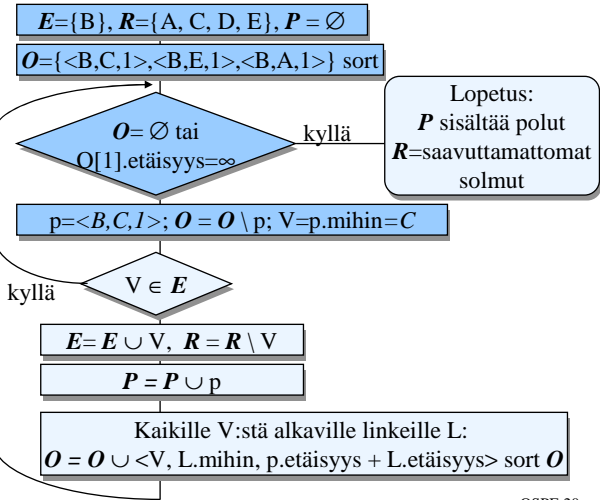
$\boldsymbol{E}$={B}, $\boldsymbol{R}$={A, C, D, E}, $\boldsymbol{P} = \varnothing$

$\boldsymbol{O}$={<B,C,1>,<B,E,1>,<B,A,1>} sort

$\boldsymbol{O}$= $\varnothing$ tai O[1].etäisyys=$\infty$

kyllä

Lopetus:
$\boldsymbol{P}$ sisältää polut
$\boldsymbol{R}$=saavuttamattomat solmut

p=<$B,C,1$>; $\boldsymbol{O} = \boldsymbol{O} \setminus$ p; V=p.mihin=$C$

kyllä

V $\in$ $\boldsymbol{E}$

$\boldsymbol{E}$= $\boldsymbol{E} \cup$ V, $\boldsymbol{R} = \boldsymbol{R} \setminus$ V

$\boldsymbol{P} = \boldsymbol{P} \cup$ p

Kaikille V:stä alkaville linkeille L:
$\boldsymbol{O} = \boldsymbol{O} \cup$ <V, L.mihin, p.etäisyys + L.etäisyys> sort $\boldsymbol{O}$

OSPF-20